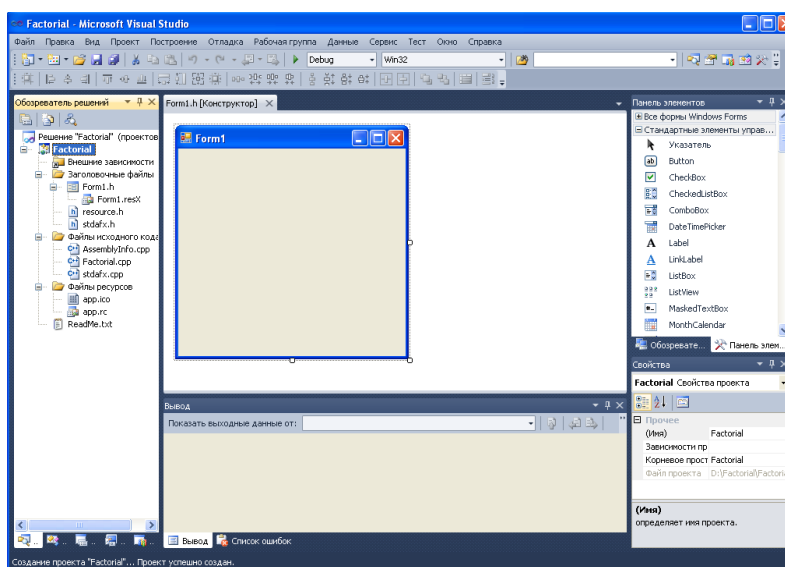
Factorial - Microsoft Visual Studio

Файл Правка Вид Проект Построение Отладка Рабочая группа Данные Сервис Тест Окно Справка

Debug Win32

Обозреватель решений

Решение "Factorial" (проектов
Factorial
Внешние зависимости
Заголовочные файлы
Form1.h
Form1.resX
resource.h
stdafx.h
Файлы исходного кода
AssemblyInfo.cpp
Factorial.cpp
stdafx.cpp
Файлы ресурсов
app.ico
app.rc
ReadMe.txt

Form1.h [Конструктор]

Form1

Панель элементов
Все формы Windows Forms
Стандартные элементы управ...
Указатель
Button
CheckBox
CheckedListBox
ComboBox
DateTimePicker
Label
LinkLabel
ListBox
ListView
MaskedTextBox
MonthCalendar

Обозревате... Панель элем...

Свойства
Factorial Свойства проекта
Прочее
| | |
|---|---|
| (Имя) | Factorial |
| Зависимости пр | |
| Корневое прост | Factorial |
| Файл проекта | D:\Factorial\Factoria |

(Имя)
определяет имя проекта.

Вывод
Показать выходные данные от:

Вывод Список ошибок

Создание проекта "Factorial"... Проект успешно создан.